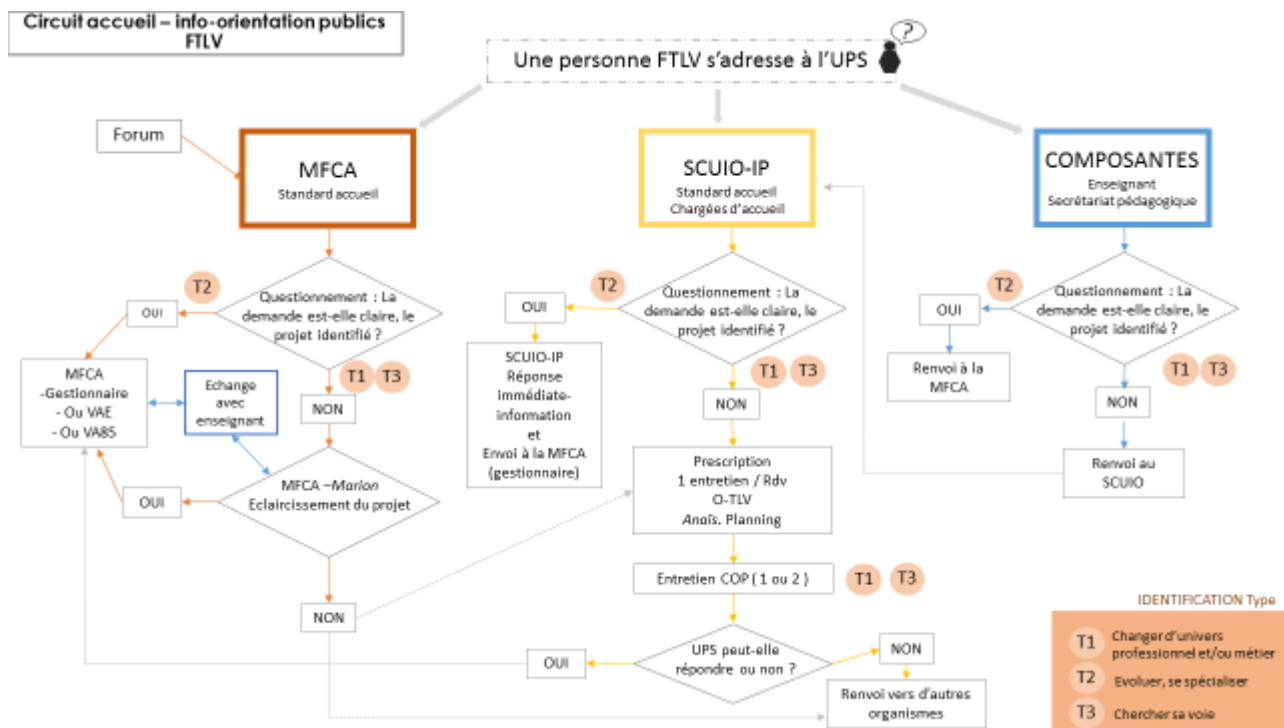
Circuit accueil – info-orientation publics FTLV

Une personne FTLV s'adresse à l'UPS

?

Forum

MFCA
Standard accueil

SCUIO-IP
Standard accueil
Chargées d'accueil

COMPOSANTES
Enseignant
Secrétariat pédagogique

T2

Questionnement : La demande est-elle claire, le projet identifié ?

OUI

T1 T3

NON

MFCA
-Gestionnaire
- Ou VAE
- Ou VA85

Echange avec enseignant

MFCA –Marion
Eclaircissement du projet

OUI

NON

T2

Questionnement : La demande est-elle claire, le projet identifié ?

OUI

SCUIO-IP
Réponse immédiate-information
et
Envoi à la MFCA (gestionnaire)

T1 T3

NON

Prescription
1 entretien / Rdv
O-TLV
Anaïs. Planning

Entretien COP ( 1 ou 2 )

T1 T3

UPS peut-elle répondre ou non ?

OUI

NON

Renvoi vers d'autres organismes

T2

Questionnement : La demande est-elle claire, le projet identifié ?

OUI

Renvoi à la MFCA

T1 T3

NON

Renvoi au SCUIO

IDENTIFICATION Type

T1 Changer d'univers professionnel et/ou métier

T2 Evoluer, se spécialiser

T3 Chercher sa voie